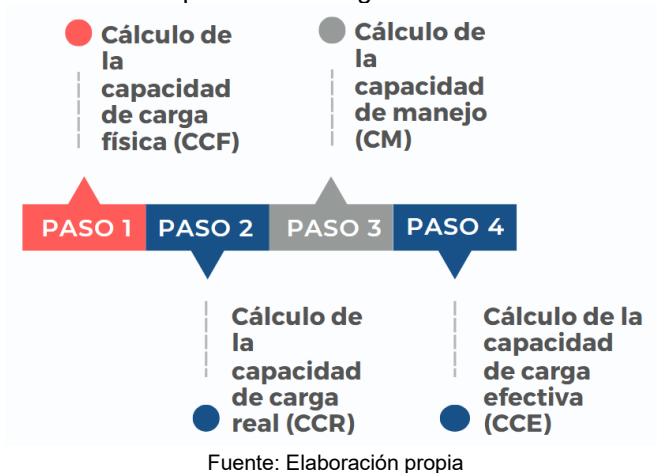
Cálculo de la capacidad de carga física (CCF)

Cálculo de la capacidad de manejo (CM)

PASO 1 PASO 2 PASO 3 PASO 4

Cálculo de la capacidad de carga real (CCR)

Cálculo de la capacidad de carga efectiva (CCE)

Fuente: Elaboración propia